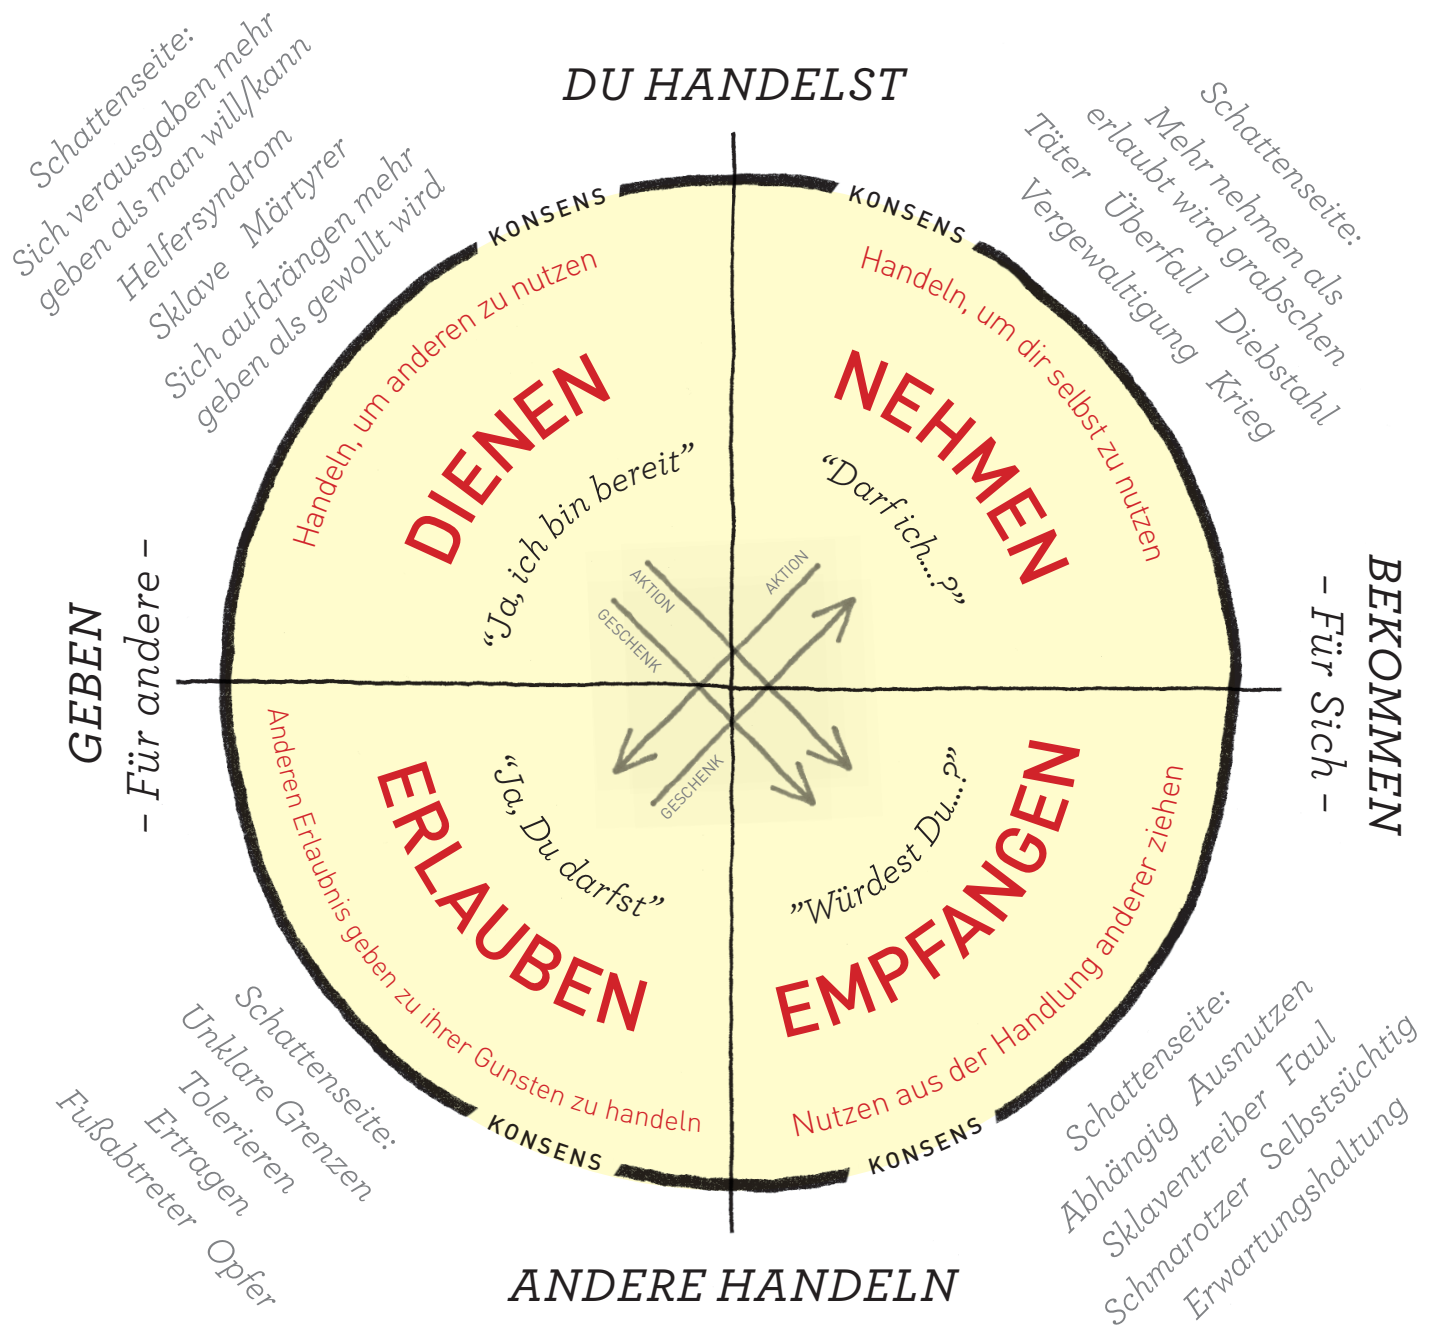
DU HANDELST

Schattenseite:
Sich verausgaben mehr geben als man will/kann
Helfersyndrom
Sklave Märtyrer
Sich aufdrängen mehr geben als gewollt wird

Schattenseite:
Mehr nehmen als erlaubt wird grabschen
Täter Überfall Diebstahl
Vergewaltigung Krieg

KONSENS

KONSENS

Handeln, um anderen zu nutzen

DIENEN

"Ja, ich bin bereit"

Handeln, um dir selbst zu nutzen

NEHMEN

"Darf ich...?"

AKTION

GESCHENK

AKTION

GESCHENK

GEBEN
– Für andere –

BEKOMMEN
– Für Sich –

Anderen Erlaubnis geben zu ihrer Gunsten zu handeln

ERLAUBEN

"Ja, Du darfst"

"Würdest Du...?"

EMPFANGEN

Nutzen aus der Handlung anderer ziehen

KONSENS

KONSENS

Schattenseite:
Unklare Grenzen
Tolerieren
Ertragen
Fußabtreter Opfer

Schattenseite:
Abhängig Ausnutzen
Sklaventreiber Faul
Schmarotzer Selbstsüchtig
Erwartungshaltung

ANDERE HANDELN